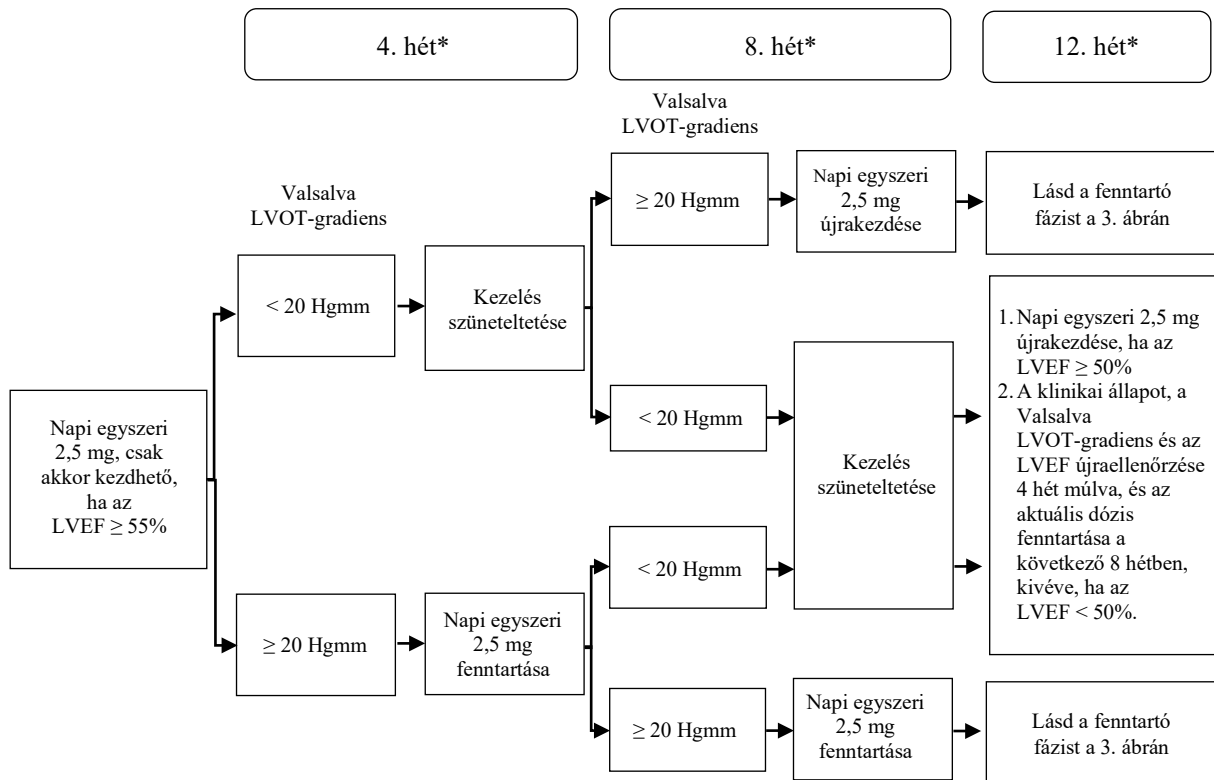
4. hét*

8. hét*

12. hét*

Napi egyszeri 2,5 mg, csak akkor kezdhető, ha az LVEF $\geq$ 55%

Valsalva LVOT-gradiens

< 20 Hgmm

$\geq$ 20 Hgmm

Kezelés szüneteltetése

Napi egyszeri 2,5 mg fenntartása

Valsalva LVOT-gradiens

$\geq$ 20 Hgmm

< 20 Hgmm

< 20 Hgmm

$\geq$ 20 Hgmm

Napi egyszeri 2,5 mg újrakezdése

Kezelés szüneteltetése

Napi egyszeri 2,5 mg fenntartása

Lásd a fenntartó fázist a 3. ábrán

1. Napi egyszeri 2,5 mg újrakezdése, ha az LVEF $\geq$ 50%
2. A klinikai állapot, a Valsalva LVOT-gradiens és az LVEF újraellenőrzése 4 hét múlva, és az aktuális dózis fenntartása a következő 8 hétben, kivéve, ha az LVEF < 50%.

Lásd a fenntartó fázist a 3. ábrán